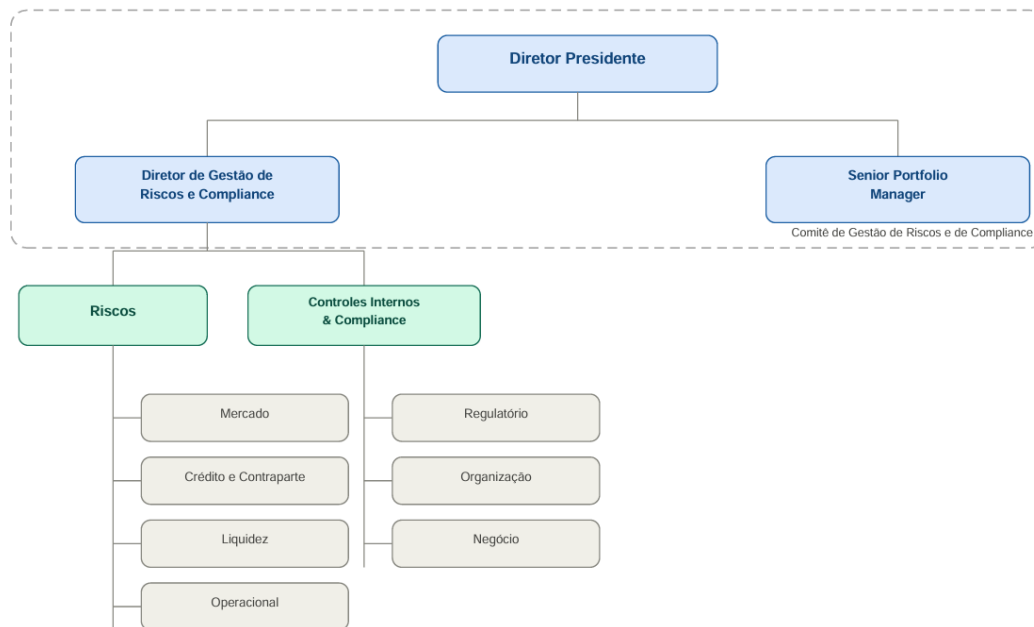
Diretor Presidente

Diretor de Gestão de Riscos e Compliance

Senior Portfolio Manager

Comitê de Gestão de Riscos e de Compliance

Riscos

Controles Internos & Compliance

Mercado

Crédito e Contraparte

Liquidez

Operacional

Regulatório

Organização

Negócio